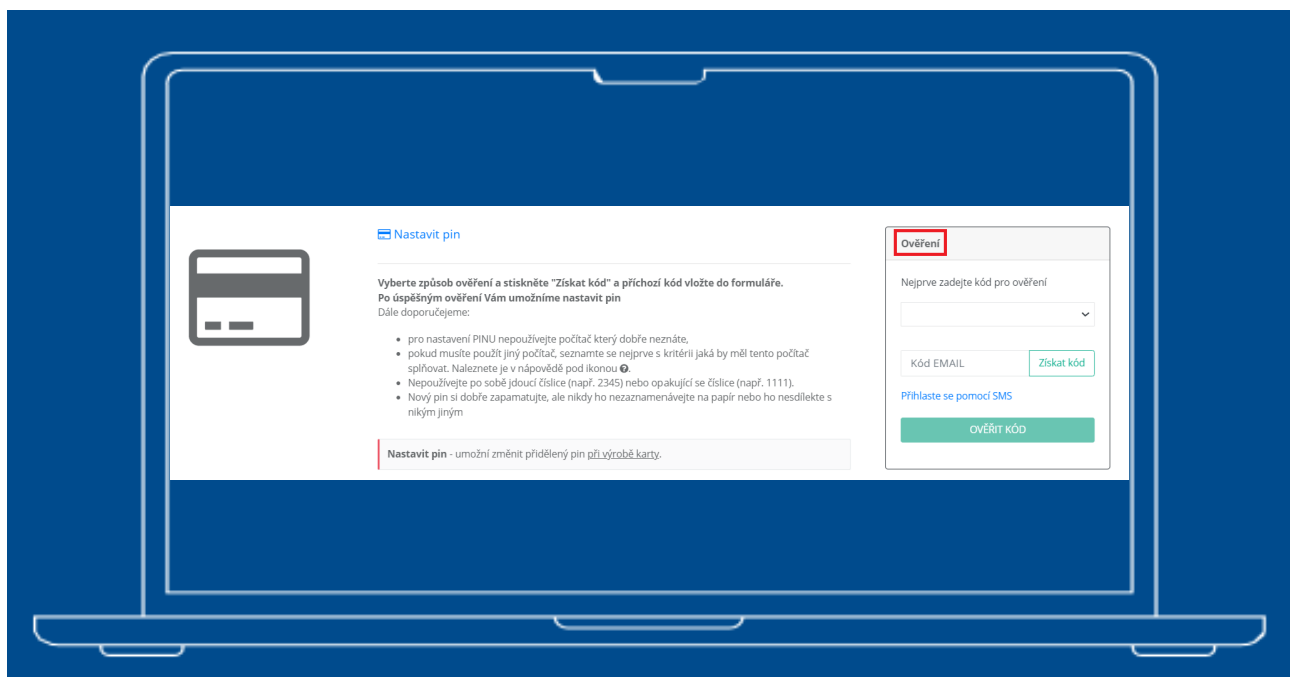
Nastavit pin

**Vyberte způsob ověření a stiskněte "Získat kód" a příchozí kód vložte do formuláře.**
**Po úspěšným ověření Vám umožníme nastavit pin**
Dále doporučejeme:

- pro nastavení PINU nepoužívejte počítač který dobře neznáte,
- pokud musíte použít jiný počítač, seznamte se nejprve s kritérii jaká by měl tento počítač splňovat. Naleznete je v nápovědě pod ikonou ?.
- Nepoužívejte po sobě jdoucí číslice (např. 2345) nebo opakující se číslice (např. 1111).
- Nový pin si dobře zapamatujte, ale nikdy ho nezaznamenávejte na papír nebo ho nesdílekte s nikým jiným

**Nastavit pin** - umožní změnit přidělený pin při výrobě karty.

Ověření

Nejprve zadejte kód pro ověření

Kód EMAIL

Získat kód

Přihlaste se pomocí SMS

OVĚŘIT KÓD